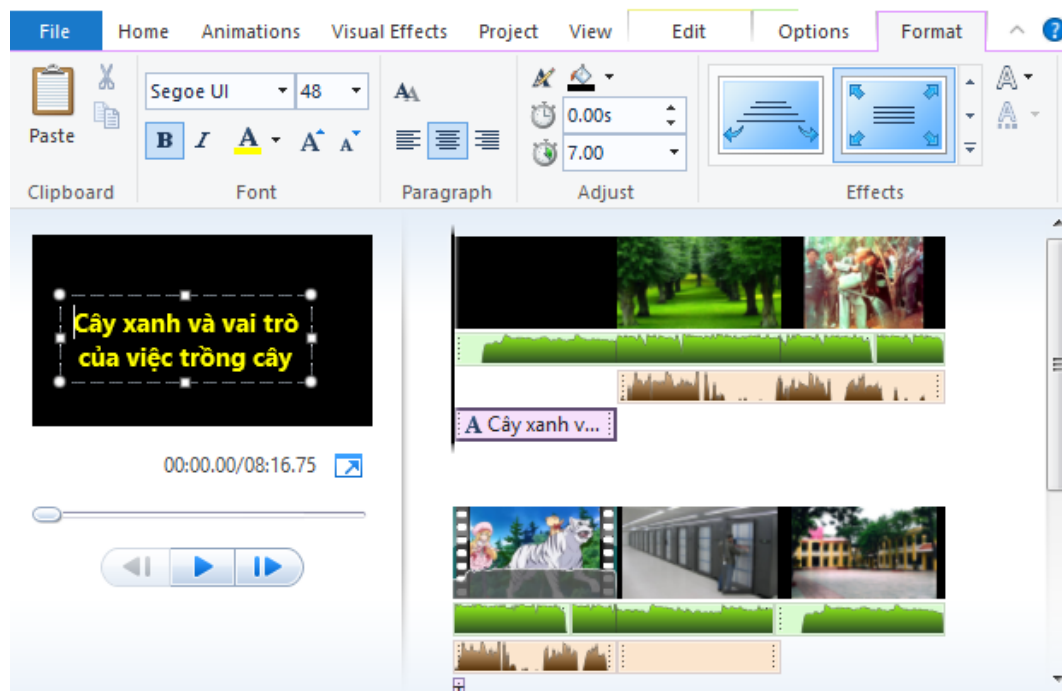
File Home Animations Visual Effects Project View Edit Options Format

Paste

Clipboard

Segoe UI 48

B I A

Font

Paragraph

0.00s

7.00

Adjust

Effects

Cây xanh và vai trò của việc trồng cây

00:00.00/08:16.75

A Cây xanh v...